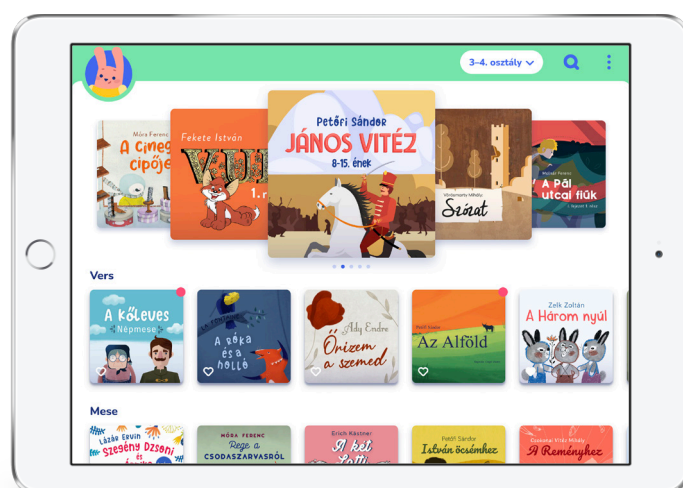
3-4. osztály

Móra Ferenc
A cineg
cipője

Fekete István
VUK
1. r

Petőfi Sándor
JÁNOS VITÉZ
8-15. ének

Vörösmarty Mihály
Szózat

Molnár Ferenc
A Pál utcai fiúk

Vers

A kőleves
Népmese

A róka és a holló

Ady Endre
Őrizem a szemed

Petőfi Sándor
Az Alföld

Zelk Zoltán
A Három nyúl

Mese

Lázár Ervin
Szegény Dzsoni és

MÓRA FERENC
Rege a CSODASZARVASRÓL

Erich Kästner
A két Lotti

Petőfi Sándor
István öcsémhez

Csokonai Vitéz Mihály
A Reményhez